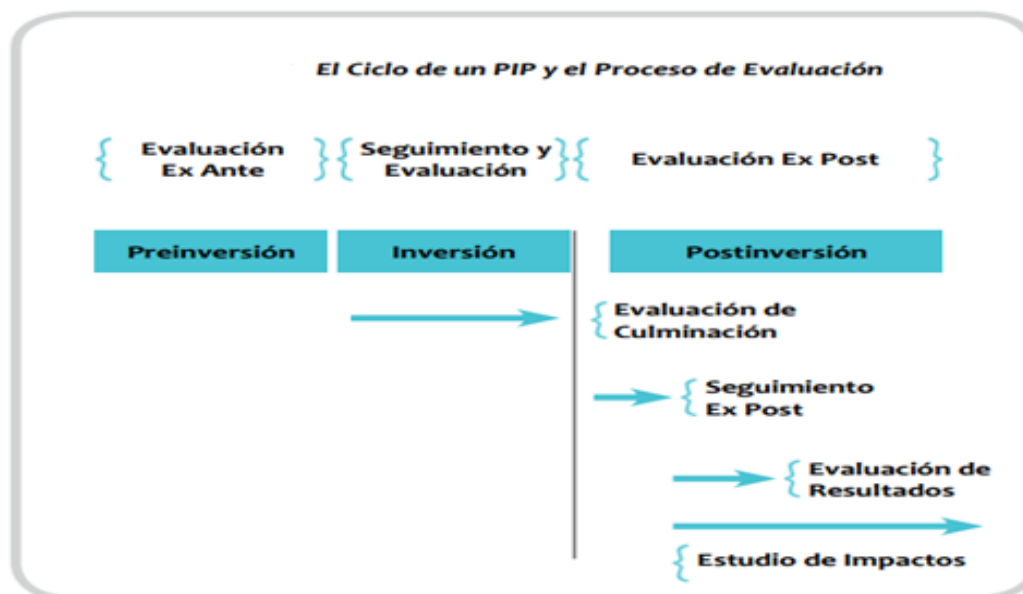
El Ciclo de un PIP y el Proceso de Evaluación

Evaluación Ex Ante

Seguimiento y Evaluación

Evaluación Ex Post

Preinversión

Inversión

Postinversión

Evaluación de Culminación

Seguimiento Ex Post

Evaluación de Resultados

Estudio de Impactos